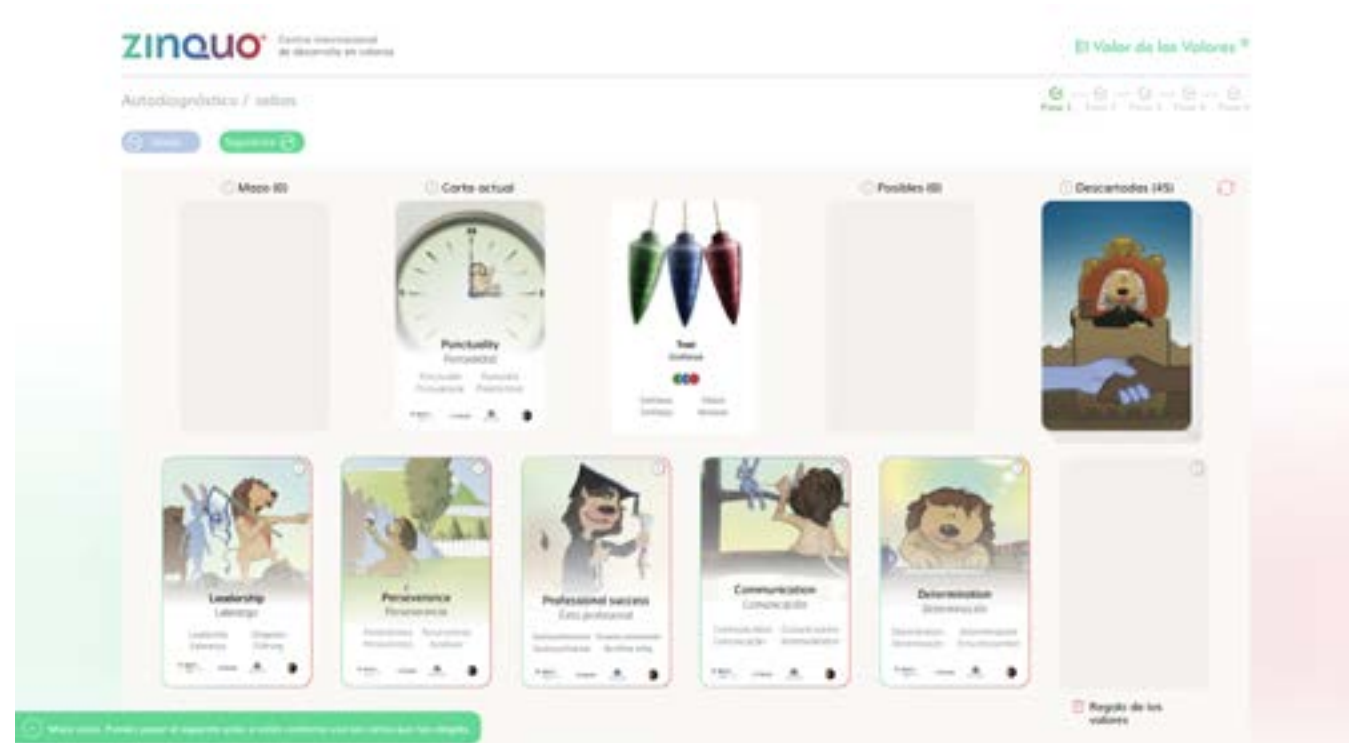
ZINQUO Centro internacional de desarrollo en valores

El Valor de los Valores

Autodiagnóstico / sellos

Paso 1 Paso 2 Paso 3 Paso 4 Paso 5

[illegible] Siguiente

Mazo (0)

Carta actual

Posibles (0)

Descartadas (45)

Punctuality
Puntualidad

Trust
Confianza

Leadership
Liderazgo

Perseverance
Perseverancia

Professional success
Éxito profesional

Communication
Comunicación

Determination
Determinación

Regalo de los valores

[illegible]